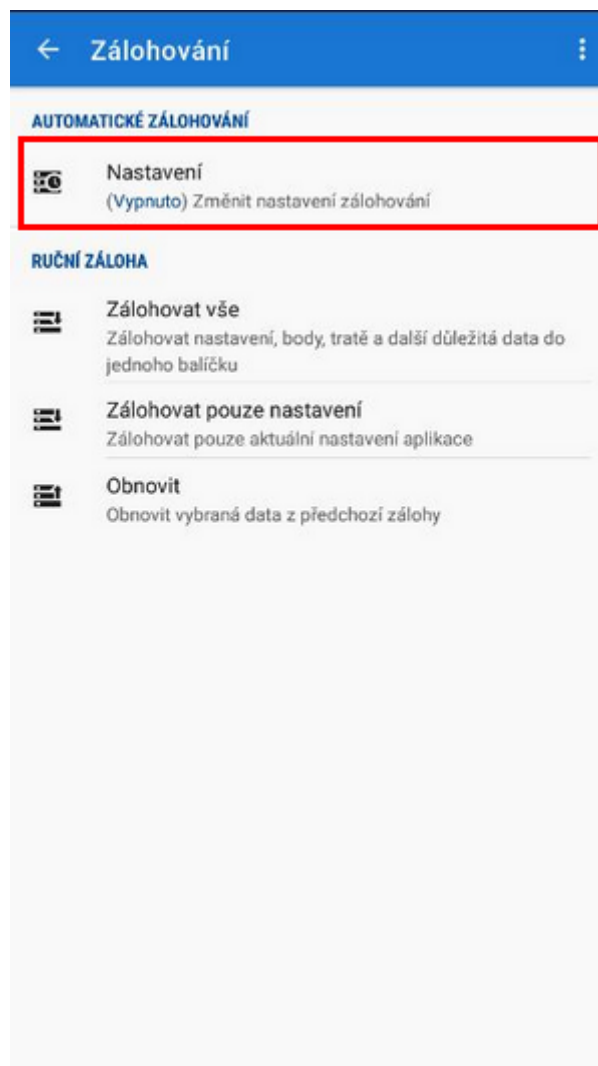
Zálohování

AUTOMATICKÉ ZÁLOHOVÁNÍ

Nastavení
(Vypnuto) Změnit nastavení zálohování

RUČNÍ ZÁLOHA

Zálohovat vše
Zálohovat nastavení, body, tratě a další důležitá data do jednoho balíčku

Zálohovat pouze nastavení
Zálohovat pouze aktuální nastavení aplikace

Obnovit
Obnovit vybraná data z předchozí zálohy